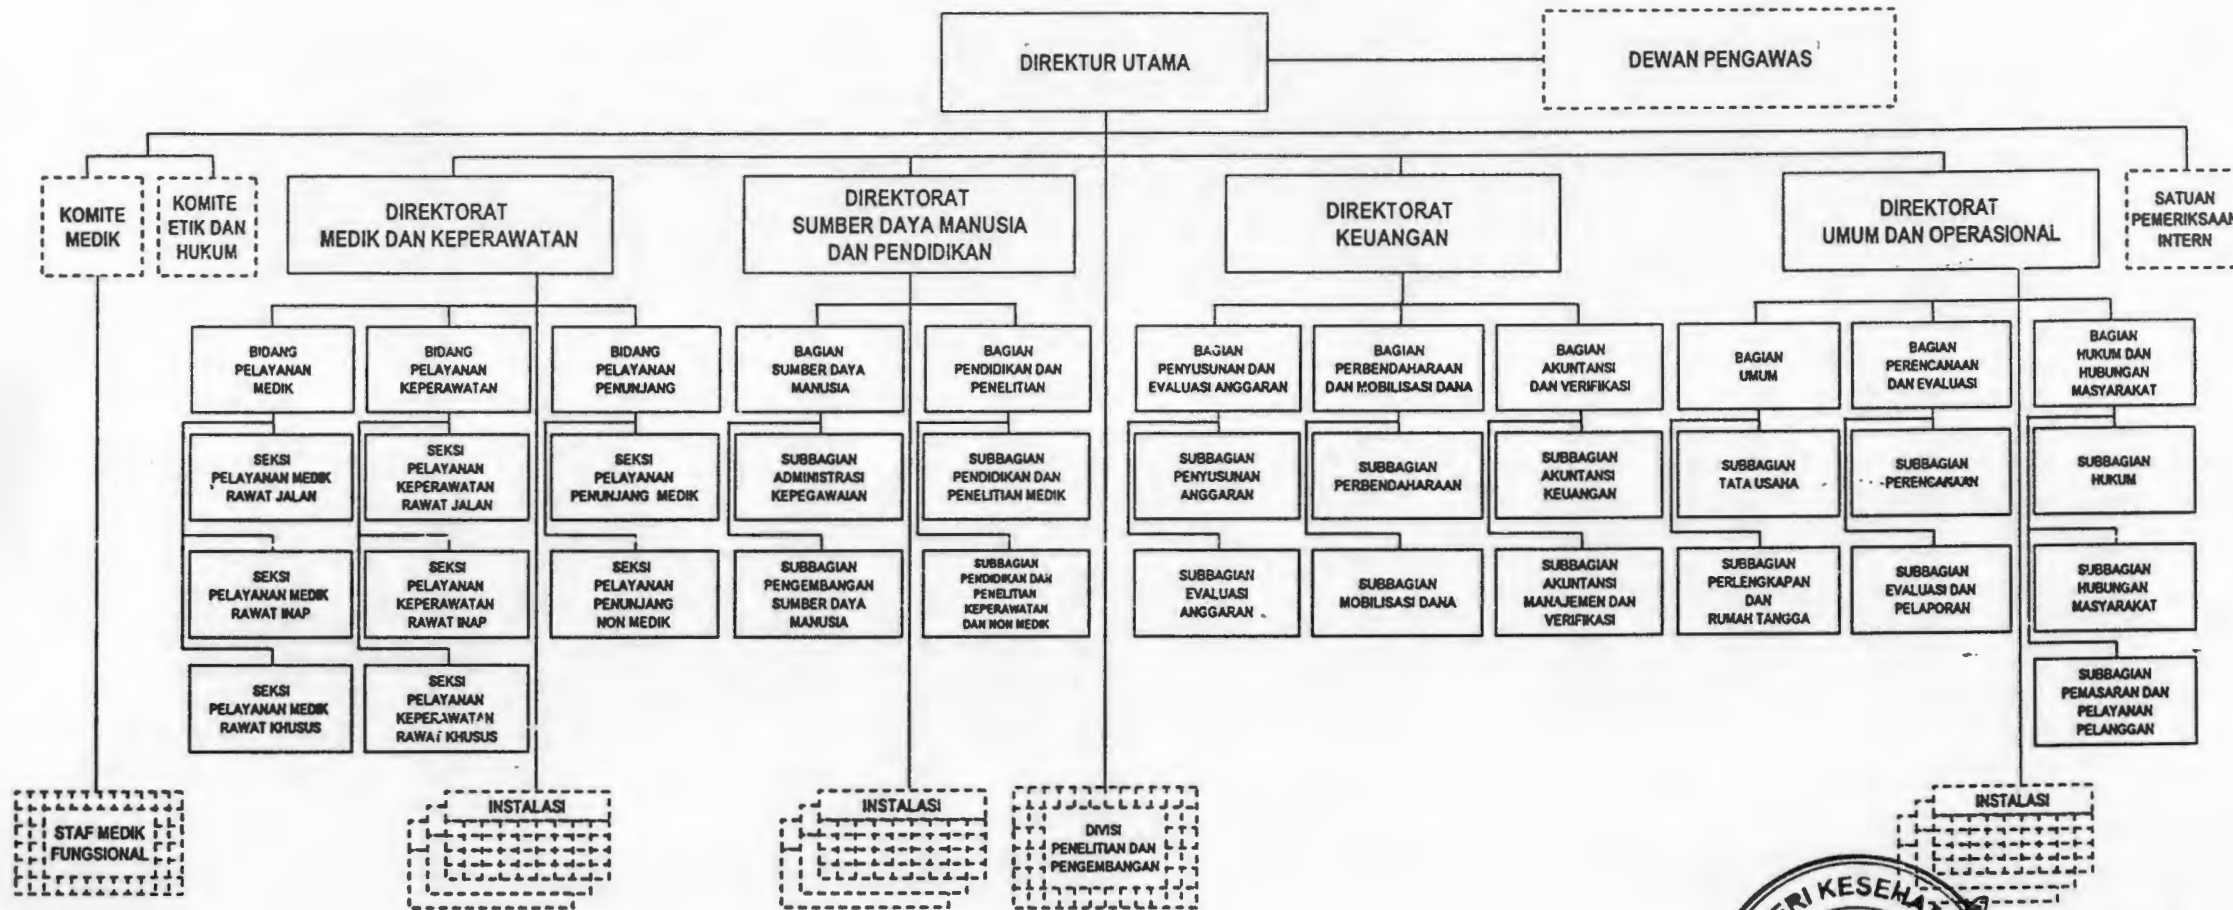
DIREKTUR UTAMA

DEWAN PENGAWAS

KOMITE MEDIK

KOMITE ETIK DAN HUKUM

DIREKTORAT MEDIK DAN KEPERAWATAN

DIREKTORAT SUMBER DAYA MANUSIA DAN PENDIDIKAN

DIREKTORAT KEUANGAN

DIREKTORAT UMUM DAN OPERASIONAL

SATUAN PEMERIKSAAN INTERN

BIDANG PELAYANAN MEDIK

SEKSI PELAYANAN MEDIK RAWAT JALAN

SEKSI PELAYANAN MEDIK RAWAT INAP

SEKSI PELAYANAN MEDIK RAWAT KHUSUS

BIDANG PELAYANAN KEPERAWATAN

SEKSI PELAYANAN KEPERAWATAN RAWAT JALAN

SEKSI PELAYANAN KEPERAWATAN RAWAT INAP

SEKSI PELAYANAN KEPERAWATAN RAWAT KHUSUS

BIDANG PELAYANAN PENUNJANG

SEKSI PELAYANAN PENUNJANG MEDIK

SEKSI PELAYANAN PENUNJANG NON MEDIK

BAGIAN SUMBER DAYA MANUSIA

SUBBAGIAN ADMINISTRASI KEPEGAWAIAN

SUBBAGIAN PENGEMBANGAN SUMBER DAYA MANUSIA

BAGIAN PENDIDIKAN DAN PENELITIAN

SUBBAGIAN PENDIDIKAN DAN PENELITIAN MEDIK

SUBBAGIAN PENDIDIKAN DAN PENELITIAN KEPERAWATAN DAN NON MEDIK

BAGIAN PENYUSUNAN DAN EVALUASI ANGGARAN

SUBBAGIAN PENYUSUNAN ANGGARAN

SUBBAGIAN EVALUASI ANGGARAN

BAGIAN PERBENDAHARAAN DAN MOBILISASI DANA

SUBBAGIAN PERBENDAHARAAN

SUBBAGIAN MOBILISASI DANA

BAGIAN AKUNTANSI DAN VERIFIKASI

SUBBAGIAN AKUNTANSI KEUANGAN

SUBBAGIAN AKUNTANSI MANAJEMEN DAN VERIFIKASI

BAGIAN UMUM

SUBBAGIAN TATA USAHA

SUBBAGIAN PERLENGKAPAN DAN RUMAH TANGGA

BAGIAN PERENCANAAN DAN EVALUASI

SUBBAGIAN PERENCANAAN

SUBBAGIAN EVALUASI DAN PELAPORAN

BAGIAN HUKUM DAN HUBUNGAN MASYARAKAT

SUBBAGIAN HUKUM

SUBBAGIAN HUBUNGAN MASYARAKAT

SUBBAGIAN PEMASARAN DAN PELAYANAN PELANGGAN

STAF MEDIK FUNGSIONAL

INSTALASI

INSTALASI

DIVISI PENELITIAN DAN PENGEMBANGAN

INSTALASI

KESEHA